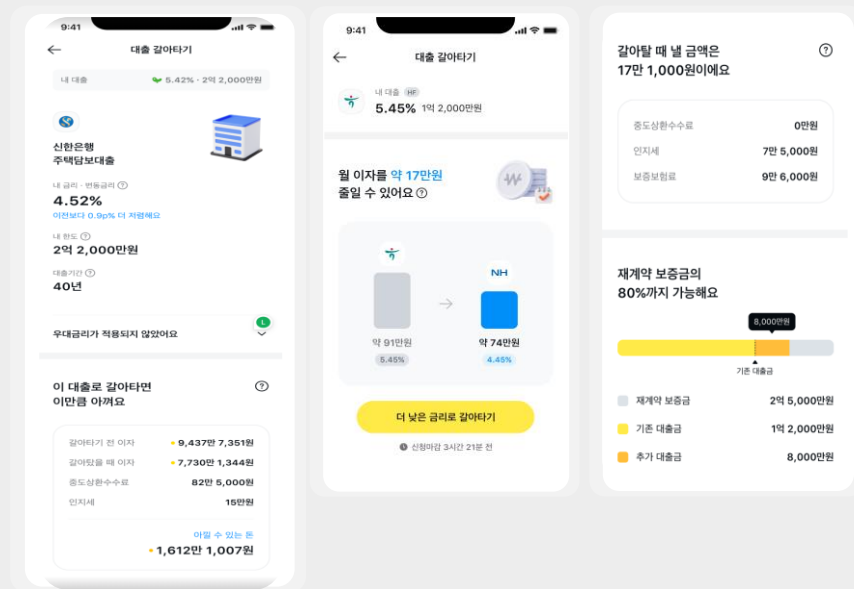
9:41

대출 갈아타기

내 대출 5.42% · 2억 2,000만원

신한은행
주택담보대출

내 금리 · 변동금리
4.52%
이전보다 0.9%p 더 저렴해요

내 한도
2억 2,000만원

대출기간
40년

우대금리가 적용되지 않았어요

이 대출로 갈아타면
이만큼 아껴요

| 갈아타기 전 이자 | 9,437만 7,351원 |
|---|---|
| 갈아탔을 때 이자 | 7,730만 1,344원 |
| 중도상환수수료 | 82만 5,000원 |
| 인지세 | 15만원 |

아낄 수 있는 돈
1,612만 1,007원

9:41

대출 갈아타기

내 대출 HF
5.45% 1억 2,000만원

월 이자를 약 17만원
줄일 수 있어요

NH

약 91만원
5.45%

약 74만원
4.45%

더 낮은 금리로 갈아타기

신청마감 3시간 21분 전

갈아탈 때 낼 금액은
17만 1,000원이에요

| 중도상환수수료 | 0만원 |
|---|---|
| 인지세 | 7만 5,000원 |
| 보증보험료 | 9만 6,000원 |

재계약 보증금의
80%까지 가능해요

8,000만원

기존 대출금

| 재계약 보증금 | 2억 5,000만원 |
|---|---|
| 기존 대출금 | 1억 2,000만원 |
| 추가 대출금 | 8,000만원 |